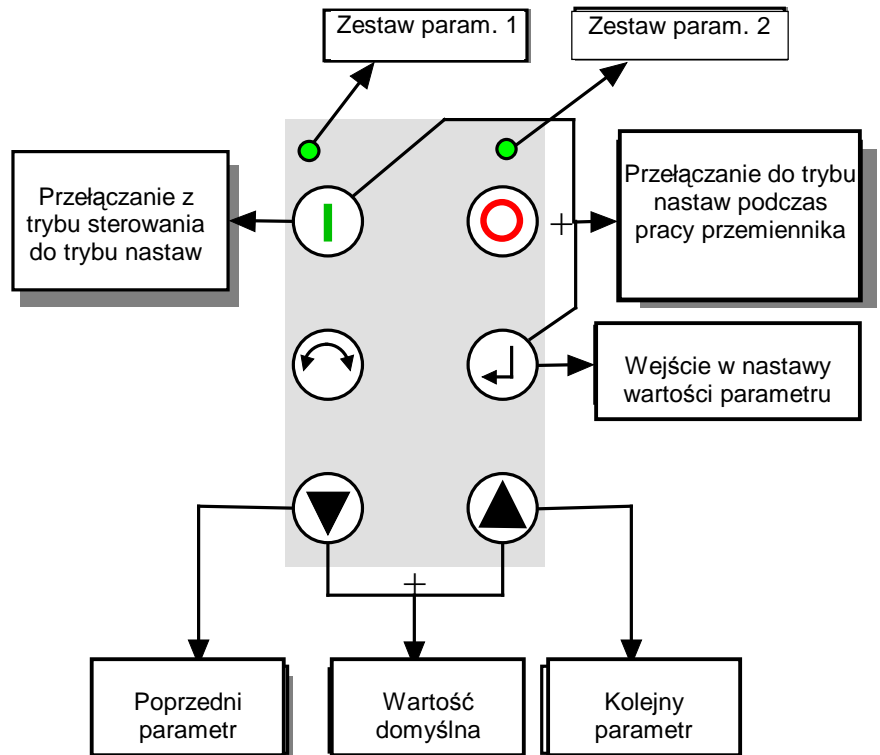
Zestaw param. 1

Zestaw param. 2

Przełączanie z trybu sterowania do trybu nastaw

I

+

Przełączanie do trybu nastaw podczas pracy przemiennika

Wejście w nastawy wartości parametru

+

Poprzedni parametr

Wartość domyślna

Kolejny parametr